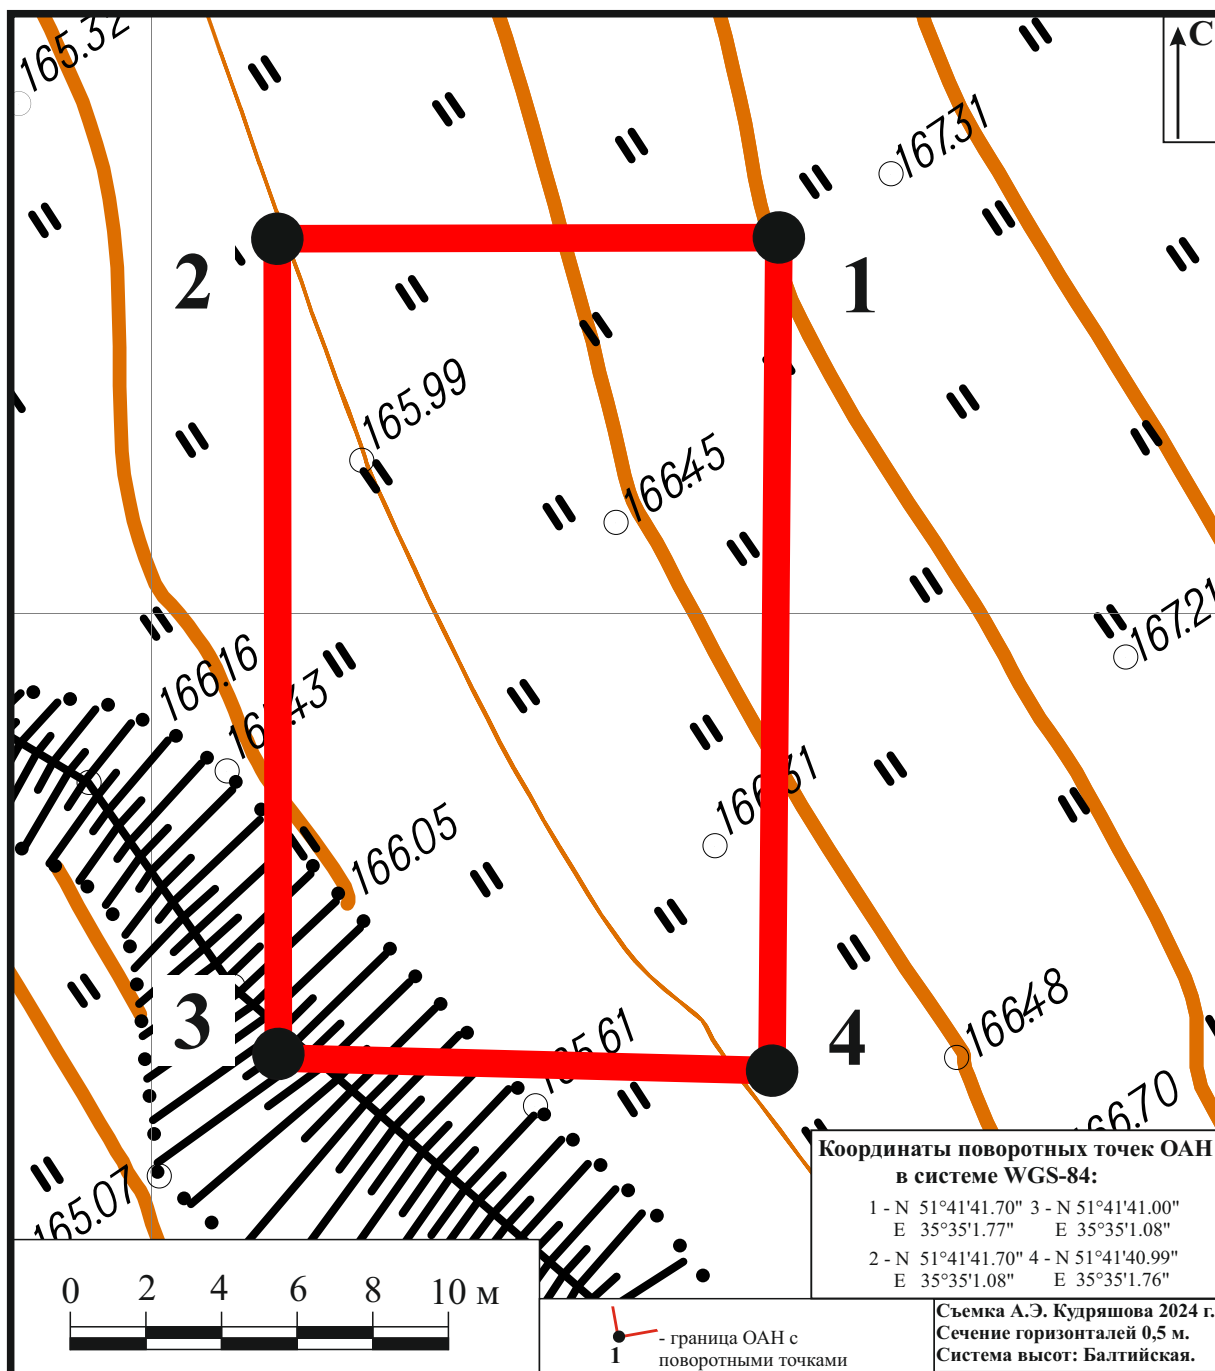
С

165.32

167.31

2

1

165.99

166.45

167.21

166.16

166.43

166.61

166.05

3

4

166.48

165.61

166.70

165.07

Координаты поворотных точек ОАН в системе WGS-84:

1 - N 51°41'41.70" E 35°35'1.77"
3 - N 51°41'41.00" E 35°35'1.08"
2 - N 51°41'41.70" E 35°35'1.08"
4 - N 51°41'40.99" E 35°35'1.76"

0 2 4 6 8 10 м

1 - граница ОАН с поворотными точками

Съемка А.Э. Кудряшова 2024 г.
Сечение горизонталей 0,5 м.
Система высот: Балтийская.